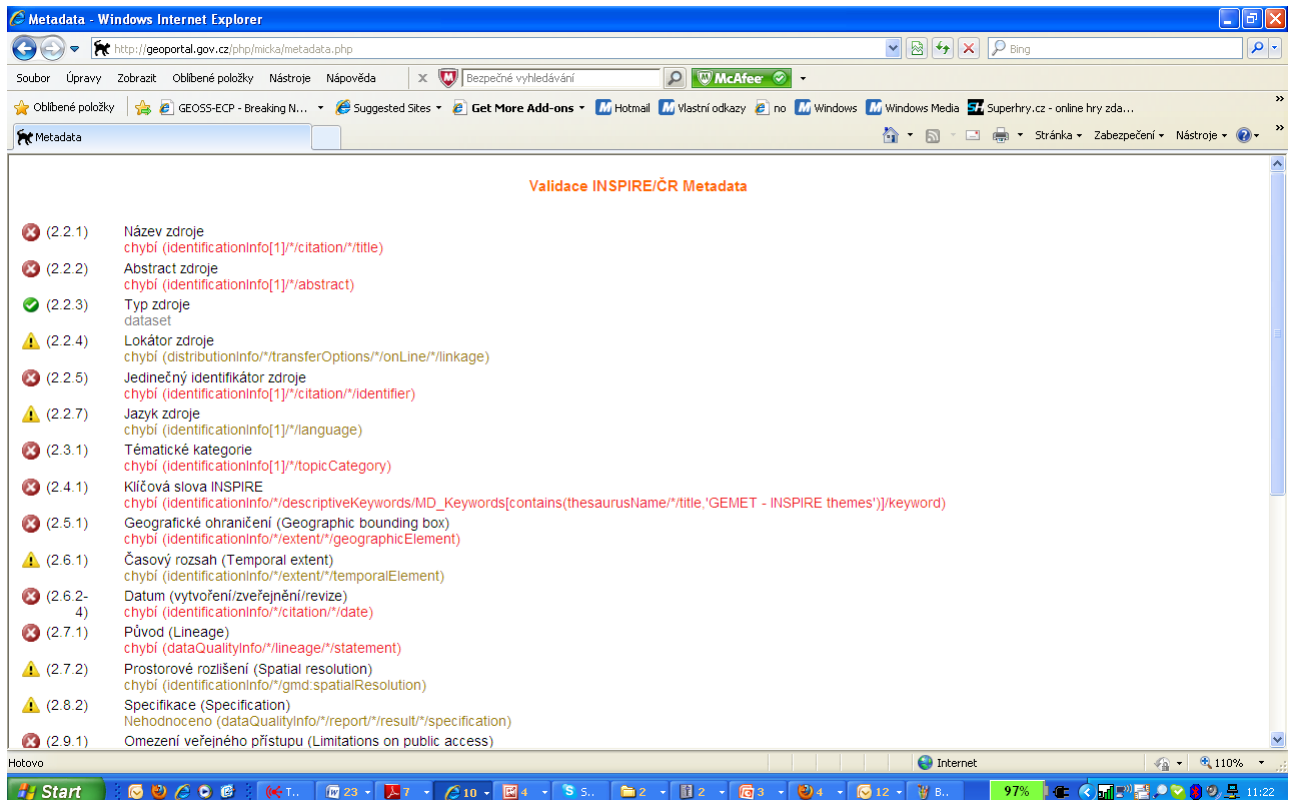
Metadata - Windows Internet Explorer

http://geoportal.gov.cz/php/micka/metadata.php

Bing

Soubor Úpravy Zobrazit Oblíbené položky Nástroje Nápověda

Bezpečné vyhledávání

McAfee

Oblíbené položky GEOSS-ECP - Breaking N... Suggested Sites Get More Add-ons Hotmail Vlastní odkazy no Windows Windows Media Superhry.cz - online hry zda...

Metadata

Stránka Zabezpečení Nástroje

Validace INSPIRE/ČR Metadata

(2.2.1) Název zdroje
chybí (identificationInfo[1]/*/citation/*/title)

(2.2.2) Abstract zdroje
chybí (identificationInfo[1]/*/abstract)

(2.2.3) Typ zdroje
dataset

(2.2.4) Lokátor zdroje
chybí (distributionInfo/*/transferOptions/*/onLine/*/linkage)

(2.2.5) Jedinečný identifikátor zdroje
chybí (identificationInfo[1]/*/citation/*/identifier)

(2.2.7) Jazyk zdroje
chybí (identificationInfo[1]/*/language)

(2.3.1) Tématické kategorie
chybí (identificationInfo[1]/*/topicCategory)

(2.4.1) Klíčová slova INSPIRE
chybí (identificationInfo/*/descriptiveKeywords/MD_Keywords[contains(thesaurusName/*/title,'GEMET - INSPIRE themes')]/keyword)

(2.5.1) Geografické ohraničení (Geographic bounding box)
chybí (identificationInfo/*/extent/*/geographicElement)

(2.6.1) Časový rozsah (Temporal extent)
chybí (identificationInfo/*/extent/*/temporalElement)

(2.6.2-4) Datum (vytvoření/zveřejnění/revize)
chybí (identificationInfo/*/citation/*/date)

(2.7.1) Původ (Lineage)
chybí (dataQualityInfo/*/lineage/*/statement)

(2.7.2) Prostorové rozlišení (Spatial resolution)
chybí (identificationInfo/*/gmd:spatialResolution)

(2.8.2) Specifikace (Specification)
Nehodnoceno (dataQualityInfo/*/report/*/result/*/specification)

(2.9.1) Omezení veřejného přístupu (Limitations on public access)

Hotovo Internet 110%

Start T... 23 7 10 4 S... 2 2 3 4 12 B... 97% 11:22